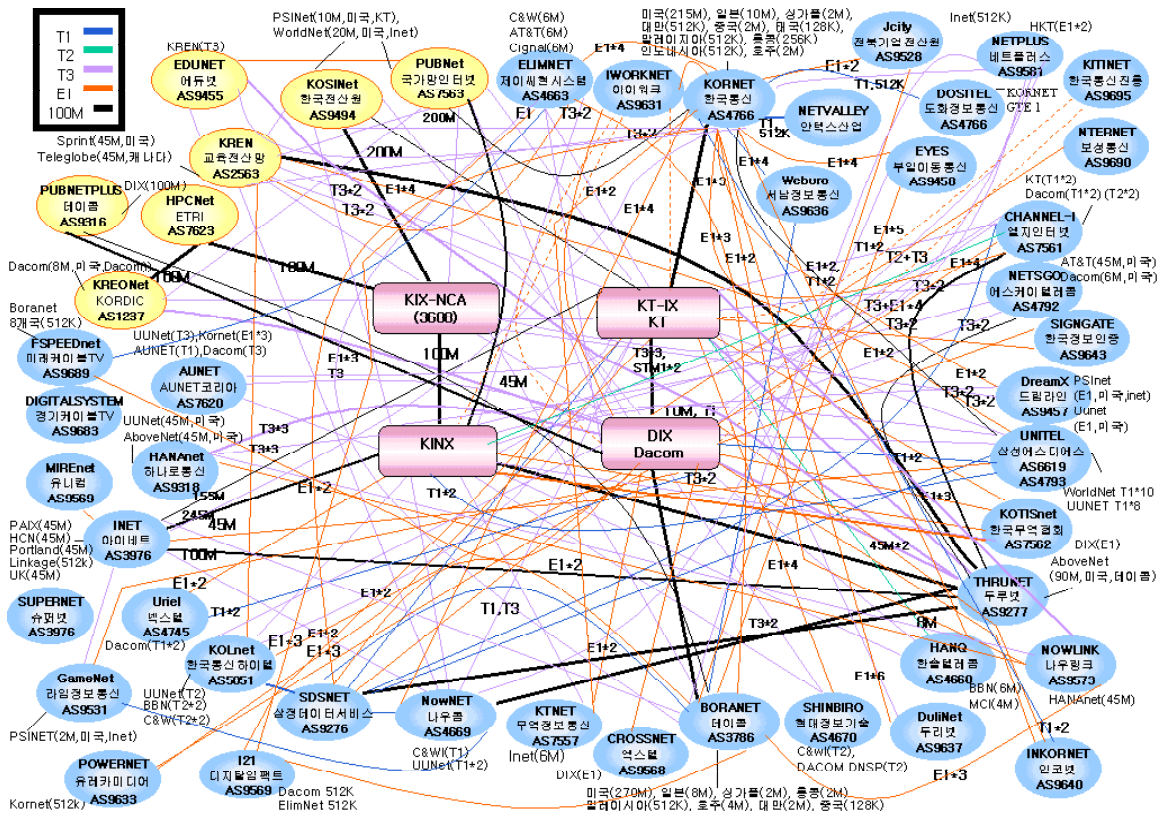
T1
T2
T3
E1
100M

PSINet(10M,미국,KT), WorldNet(20M,미국,Inet)
C&W(6M)
AT&T(6M)
Cignal(6M)
미국(215M), 일본(10M), 싱가폴(2M), 대만(512K), 중국(2M), 태국(128K), 말레이지아(512K), 홍콩(256K), 인도네시아(512K), 호주(2M)
Inet(512K)
HKT(E1*2)

KREN(T3)
EDUNET
어듀넷
AS9455

KOSINet
한국전산원
AS9494

PUBNet
국가망인터넷
AS7563

ELIMNET
제이씨현시스템
AS4663

IWORKNET
아이워크
AS9631

KORNET
한국통신
AS4766

Jcity
전북기업전산원
AS9528

NETPLUS
네트플러스
AS9581

KITINET
한국통신진흥
AS9695

DOSITEL
도화정보통신
AS4766

NETVALLEY
안텍스산업

KORNET
GTE 1

NTERNET
보성통신
AS9690

EYES
부일이동통신
AS9450

Weburo
서남정보통신
AS9636

Sprint(45M,미국)
Teleglobe(45M,캐나다)

KREN
교육전산망
AS2563

DIX(100M)
PUBNETPLUS
데이콤
AS9316

HPCNet
ETRI
AS7623

KT(T1*2)
Dacom(T1*2) (T2*2)

CHANNEL-I
엘지인터넷
AS7561

AT&T(45M,미국)
Dacom(6M,미국)

NETSGO
에스케이텔레콤
AS4792

SIGNGATE
한국정보인증
AS9643

Dacom(8M,미국,Dacom)
KREONet
KORDIC
AS1237

Boranet
8개국(512K)

KIX-NCA
(3600)

KT-IX
KI

UUNet(T3),Kornet(E1*3)
AUNET(T1),Dacom(T3)

FSPEEDnet
미래케이블TV
AS9689

AUNET
AUNET코리아
AS7620

DIGITALSYSTEM
경기케이블TV
AS9683

UUNet(45M,미국)
AboveNet(45M,미국)

HANAnet
하나로통신
AS9318

MIREnet
유니컴
AS9569

KINX

DIX
Dacom

DreamX
드림라인
AS9457
PSInet
(E1,미국,inet)
Uunet
(E1,미국)

UNITEL
삼성에스디에스
AS6619
AS4793

WorldNet T1*10
UUNET T1*8

KOTISnet
한국무역협회
AS7562

DIX(E1)

PAIX(45M)
HCN(45M)
Portland(45M)
Linkage(512k)
UK(45M)

INET
아이네트
AS3976

AboveNet
(90M,미국,데이콤)

THRUNET
두루넷
AS9277

SUPERNET
슈퍼넷
AS3976

Uriel
넥스텔
AS4745

Dacom(T1*2)

KOLnet
한국통신하이텔
AS5051

HANQ
한솔텔레콤
AS4660

NOWLINK
나우링크
AS9573

GameNet
라임정보통신
AS9531

UUNet(T2)
BBN(T2*2)
C&W(T2*2)

SDSNET
삼성데이터서비스
AS9276

NowNET
나우콤
AS4669

KTNET
무역정보통신
AS7557

BORANET
데이콤
AS3786

SHINBIRO
현대정보기술
AS4670

DuliNet
두리넷
AS9637

BBN(6M)
MCI(4M)
HANAnet(45M)

PSINET(2M,미국,Inet)

C&W(T1)
UUNet(T1*2)

CROSSNET
엑스텔
AS9568

Inet(6M)

C&W(T2),
DACOM DNSP(T2)

INKORNET
인코넷
AS9640

POWERNET
유레카미디어
AS9633

I21
디지털임팩트
AS9569

Dacom 512K
ElimNet 512K

DIX(E1)
미국(270M), 일본(8M), 싱가폴(2M), 홍콩(2M)
말레이시아(512K), 호주(4M), 대만(2M), 중국(128K)

Kornet(512k)

200M
200M
100M
100M
100M
45M
45M
155M
245M
100M
10M
8M
45M*2
T1,512K
512K
T3*2
T3*2
T3*2
E1*4
E1*4
E1*4
E1*3
E1*3
E1*2
E1*2
E1*2
E1*2
E1*2
E1*5
E1*6
E1*3
E1*4
T1*2
T1*2
T1*2
T1*2
T2+T3
T3+E1*4
T3*3
T3*3
T3*3
T3,
STM1*2
T3
T3+2
T1,T3
E1
T1